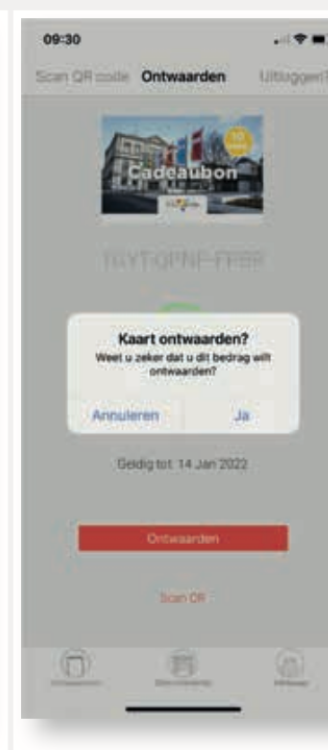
09:30

Scan QR code Ontwaarden Uitloggen

Cadeaubon

10 euro

T6YT-QPNF-FF9R

Kaart ontwaarden?

Weet u zeker dat u dit bedrag wilt ontwaarden?

Annuleren Ja

Geldig tot: 14 Jan 2022

Ontwaarden

Scan QR

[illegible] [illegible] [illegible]